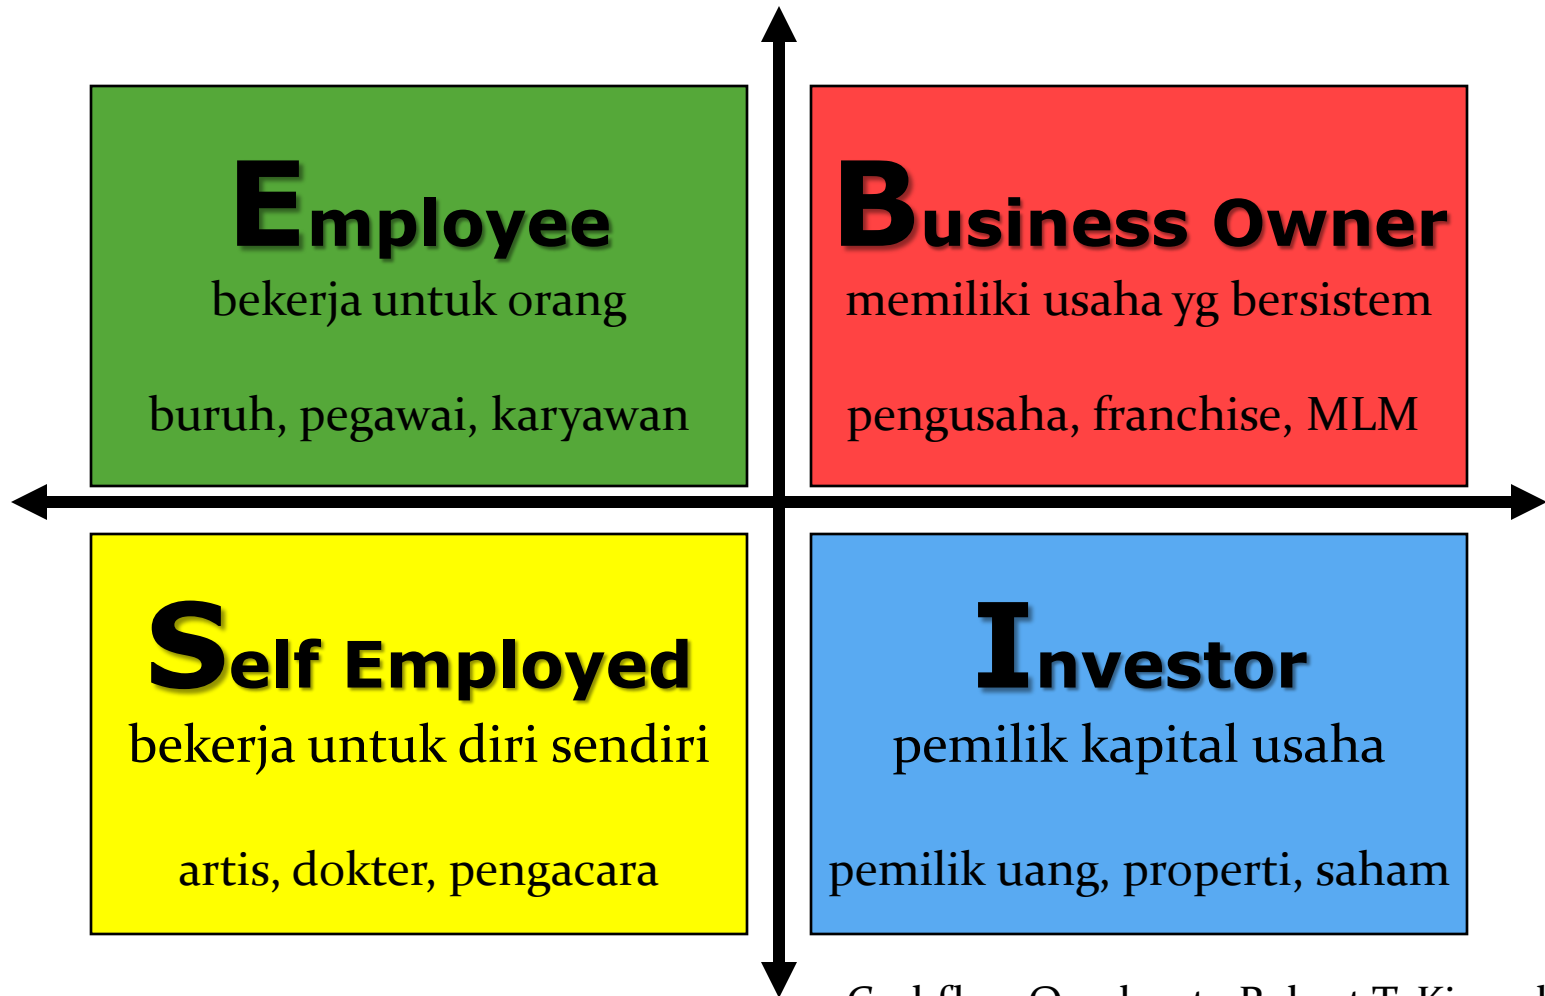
Employee
bekerja untuk orang

buruh, pegawai, karyawan

Business Owner
memiliki usaha yg bersistem

pengusaha, franchise, MLM

Self Employed
bekerja untuk diri sendiri

artis, dokter, pengacara

Investor
pemilik kapital usaha

pemilik uang, properti, saham

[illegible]